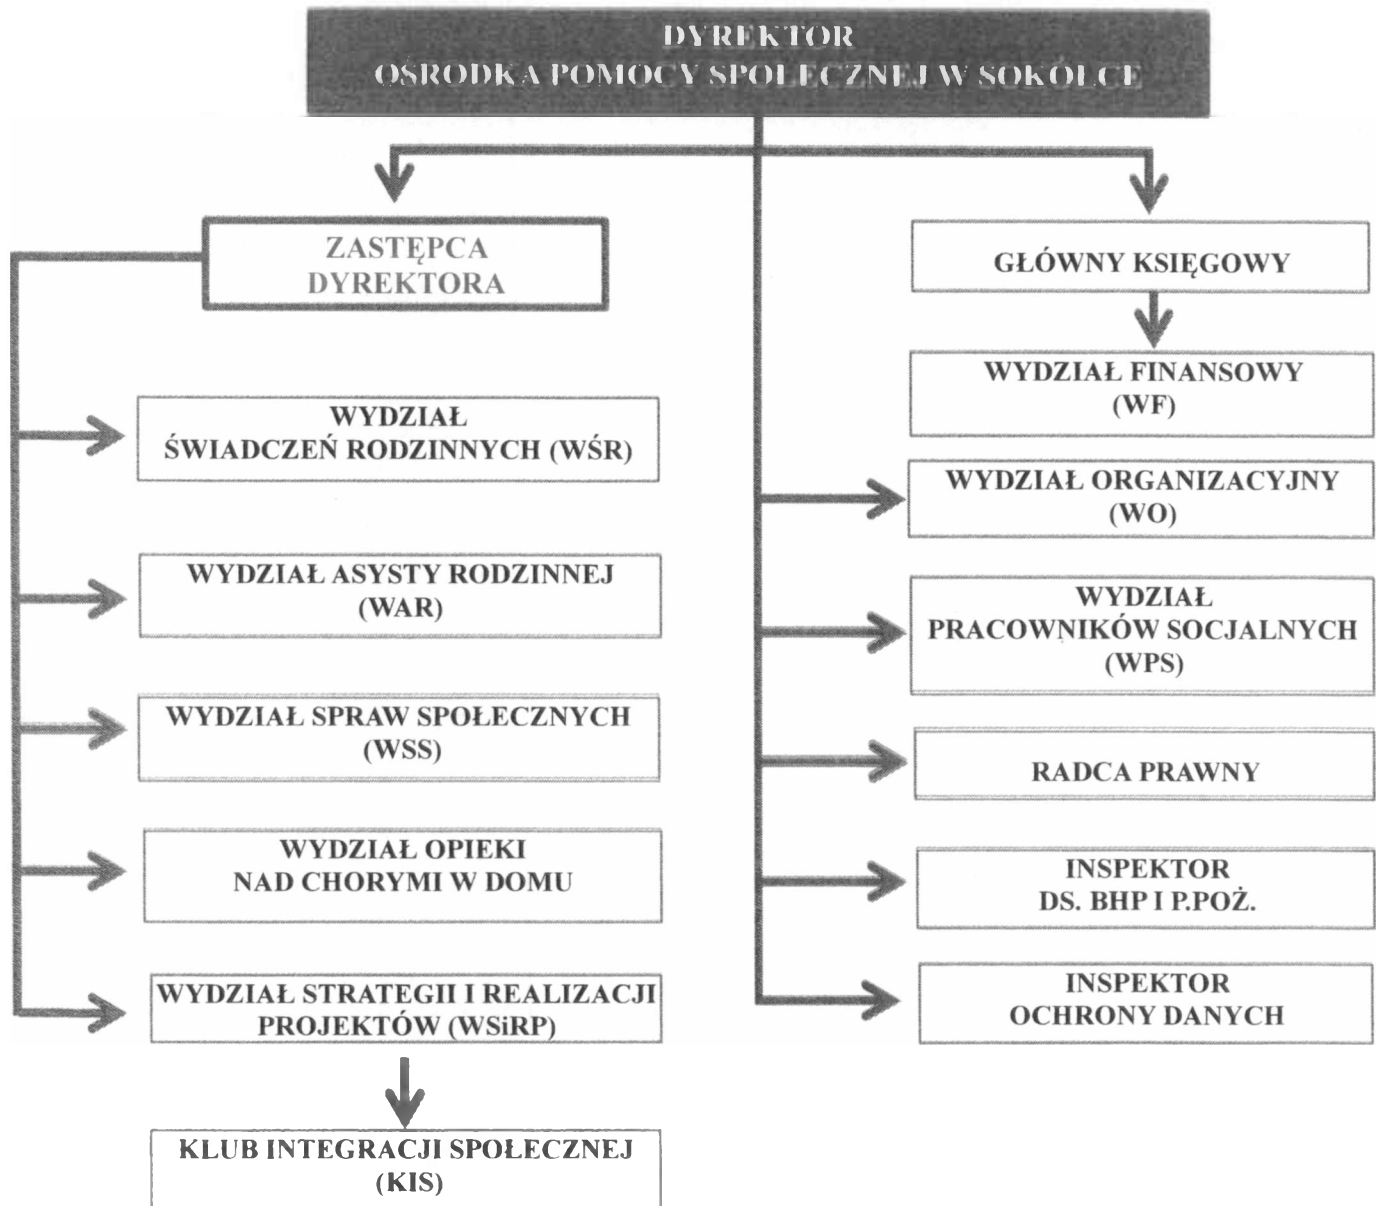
DYREKTOR
OŚRODKA POMOCY SPOŁECZNEJ W SOKÓŁCE

ZASTĘPCA DYREKTORA

WYDZIAŁ ŚWIADCZEŃ RODZINNYCH (WŚR)

WYDZIAŁ ASYSTY RODZINNEJ (WAR)

WYDZIAŁ SPRAW SPOŁECZNYCH (WSS)

WYDZIAŁ OPIEKI NAD CHORYMI W DOMU

WYDZIAŁ STRATEGII I REALIZACJI PROJEKTÓW (WSiRP)

KLUB INTEGRACJI SPOŁECZNEJ (KIS)

GŁÓWNY KSIĘGOWY

WYDZIAŁ FINANSOWY (WF)

WYDZIAŁ ORGANIZACYJNY (WO)

WYDZIAŁ PRACOWNIKÓW SOCJALNYCH (WPS)

RADCA PRAWNY

INSPEKTOR DS. BHP I P.POŻ.

INSPEKTOR OCHRONY DANYCH